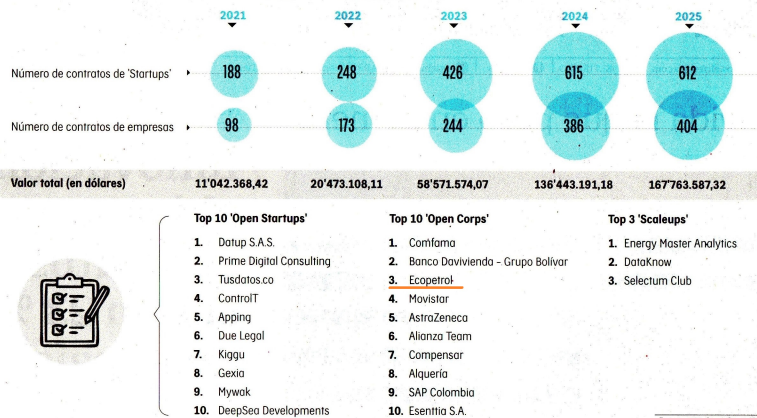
| | 2021 | 2022 | 2023 | 2024 | 2025 |
|---|---|---|---|---|---|
| Número de contratos de 'Startups' | 188 | 248 | 426 | 615 | 612 |
| Número de contratos de empresas | 98 | 173 | 244 | 386 | 404 |
| Valor total (en dólares) | 11'042.368,42 | 20'473.108,11 | 58'571.574,07 | 136'443.191,18 | 167'763.587,32 |

Top 10 'Open Startups'
1. Datup S.A.S.
2. Prime Digital Consulting
3. Tusdatos.co
4. ControlT
5. Apping
6. Due Legal
7. Kiggu
8. Gexia
9. Mywak
10. DeepSea Developments

Top 10 'Open Corps'
1. Comfama
2. Banco Davivienda - Grupo Bolívar
3. Ecopetrol
4. Movistar
5. AstraZeneca
6. Alianza Team
7. Compensar
8. Alquería
9. SAP Colombia
10. Esenttia S.A.

Top 3 'Scaleups'
1. Energy Master Analytics
2. DataKnow
3. Selectum Club